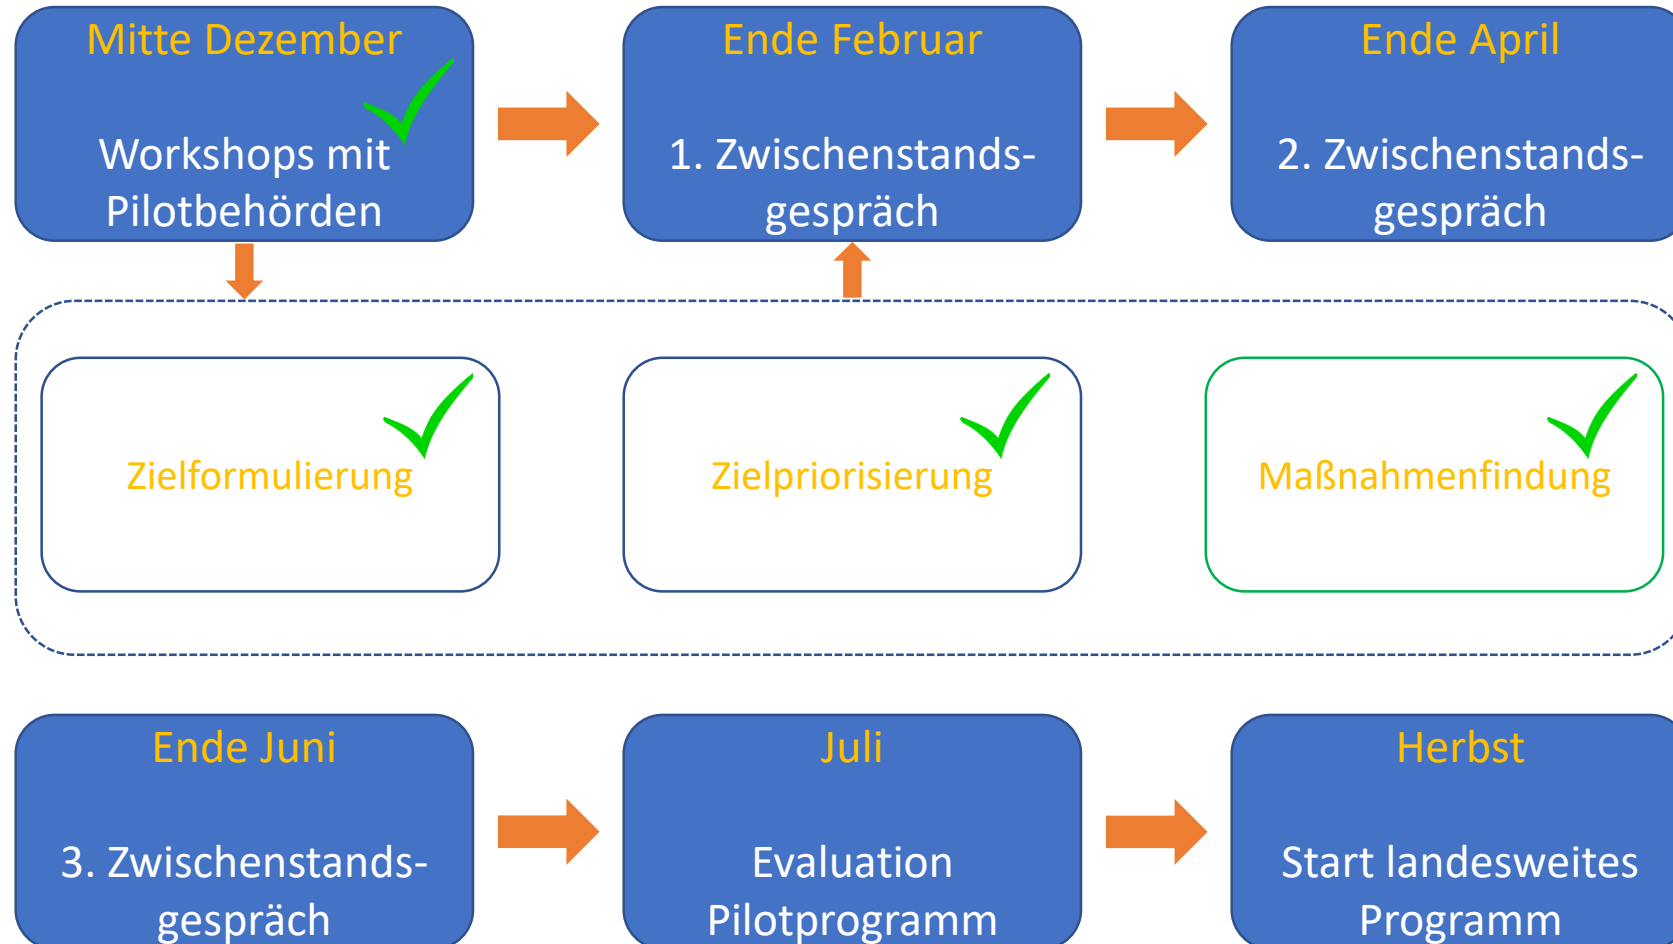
Mitte Dezember

Workshops mit Pilotbehörden

Ende Februar

1. Zwischenstands-gespräch

Ende April

2. Zwischenstands-gespräch

Zielformulierung

Zielpriorisierung

Maßnahmenfindung

Ende Juni

3. Zwischenstands-gespräch

Juli

Evaluation Pilotprogramm

Herbst

Start landesweites Programm